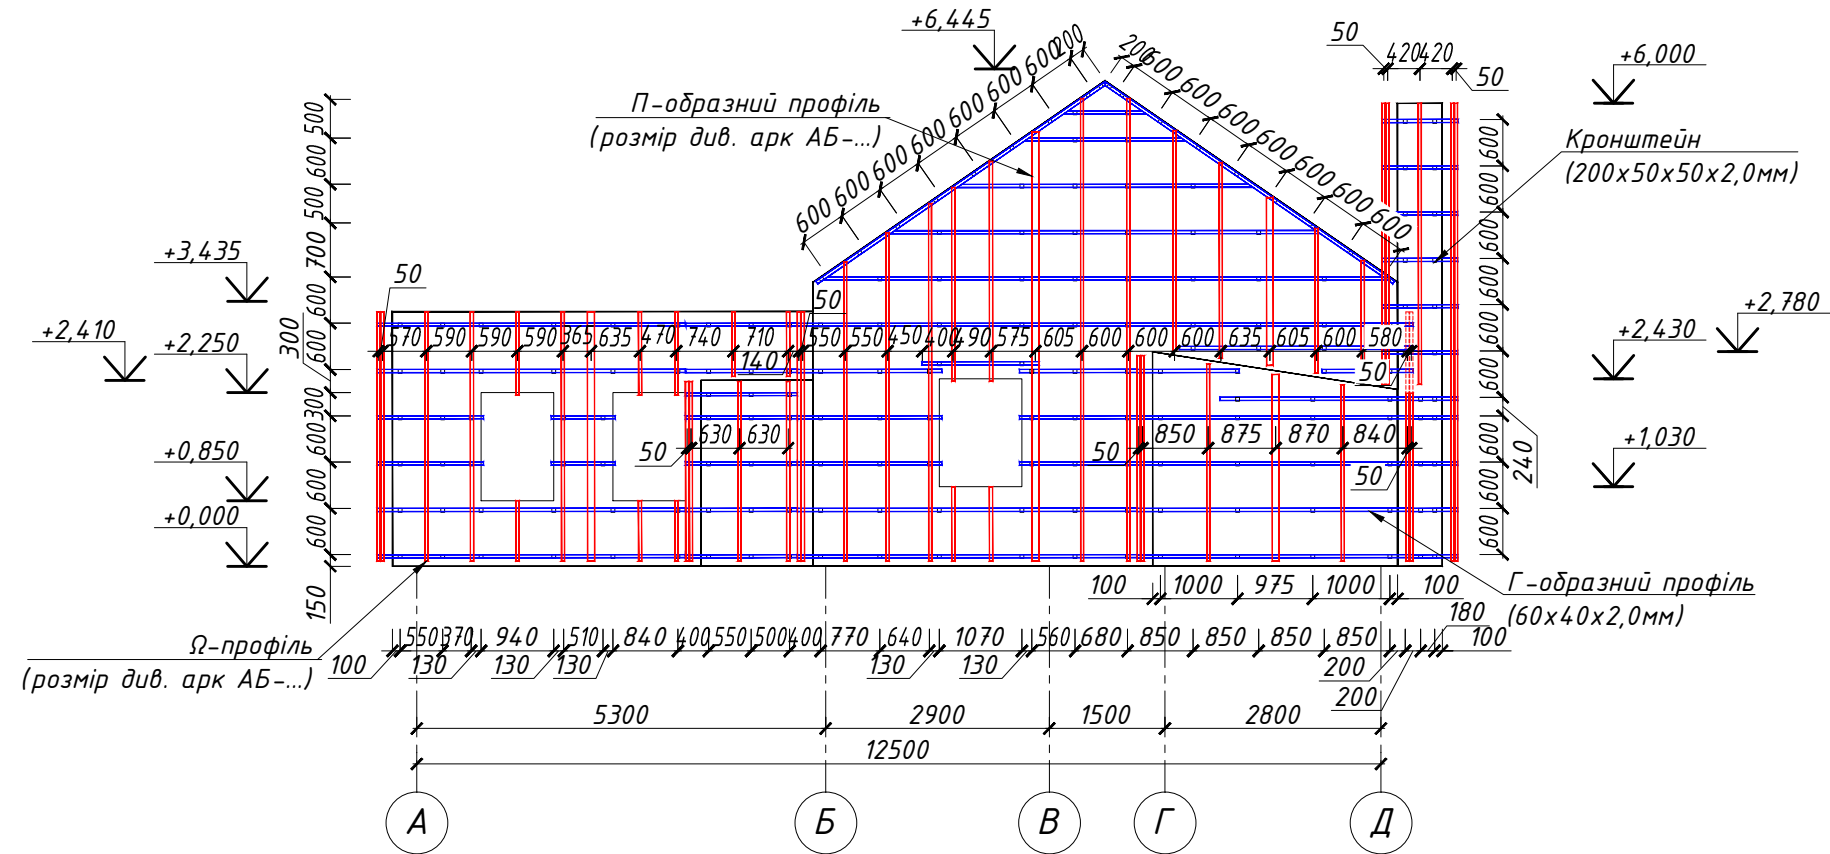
+6,445

200
200
600 600 600 600 600 600 600 600 600
600 600 600 600 600 600 600 600

П-образний профіль
(розмір див. арк АБ-...)

50
420 420
50

+6,000

Кронштейн
(200x50x50x2,0мм)

500
600
500
700
600
600
300
300
600
600
600
150

+3,435
+2,410
+2,250
+0,850
+0,000

50
50
570 590 590 590 365 635 470 740 710 550 550 450 400 490 575 605 600 600 600 635 605 600 580
140
50
630 630
50
850 875 870 840
50
50
50

+2,780
+2,430
+1,030

600
600
600
600
600
600
600
600
600
240

100 1000 975 1000 100

Г-образний профіль
(60x40x2,0мм)

Ω-профіль
(розмір див. арк АБ-...)

100
550 370 940 510 840 400 550 500 400 770 640 1070 560 680 850 850 850 850
130 130 130 130 130
200
180
100
200

5300
2900
1500
2800
12500

А
Б
В
Г
Д